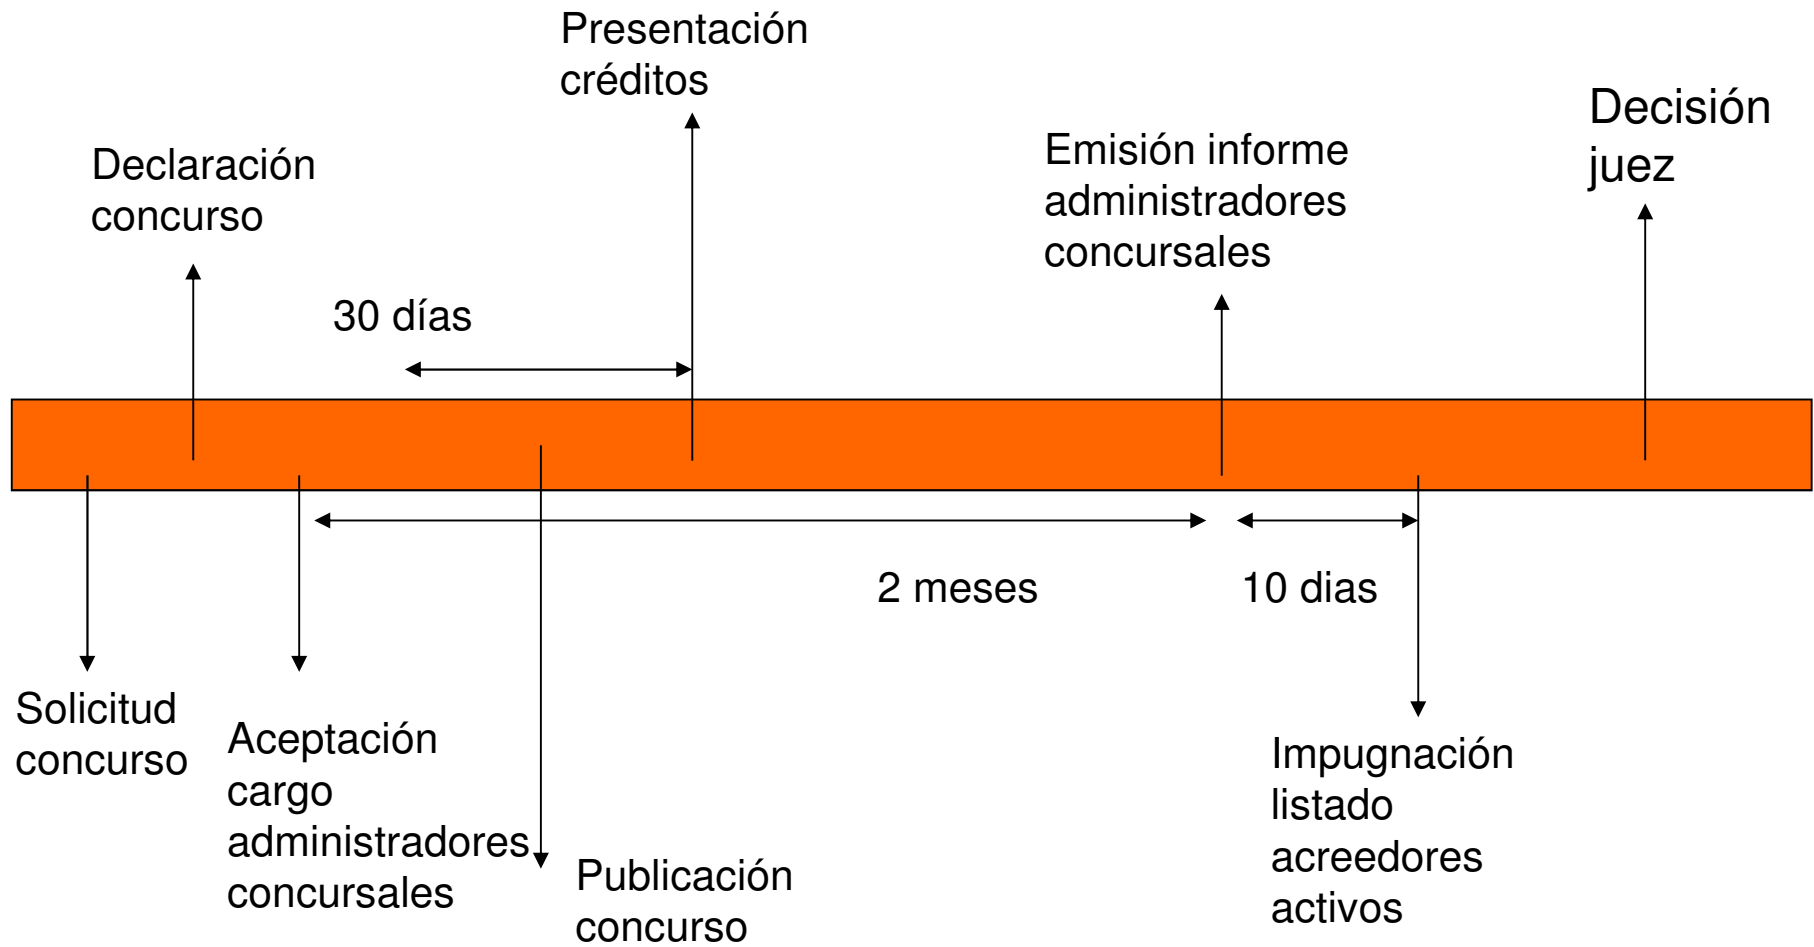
Presentación créditos

Declaración concurso

Emisión informe administradores concursales

Decisión juez

30 días

2 meses

10 dias

Solicitud concurso

Aceptación cargo administradores concursales

Publicación concurso

Impugnación listado acreedores activos